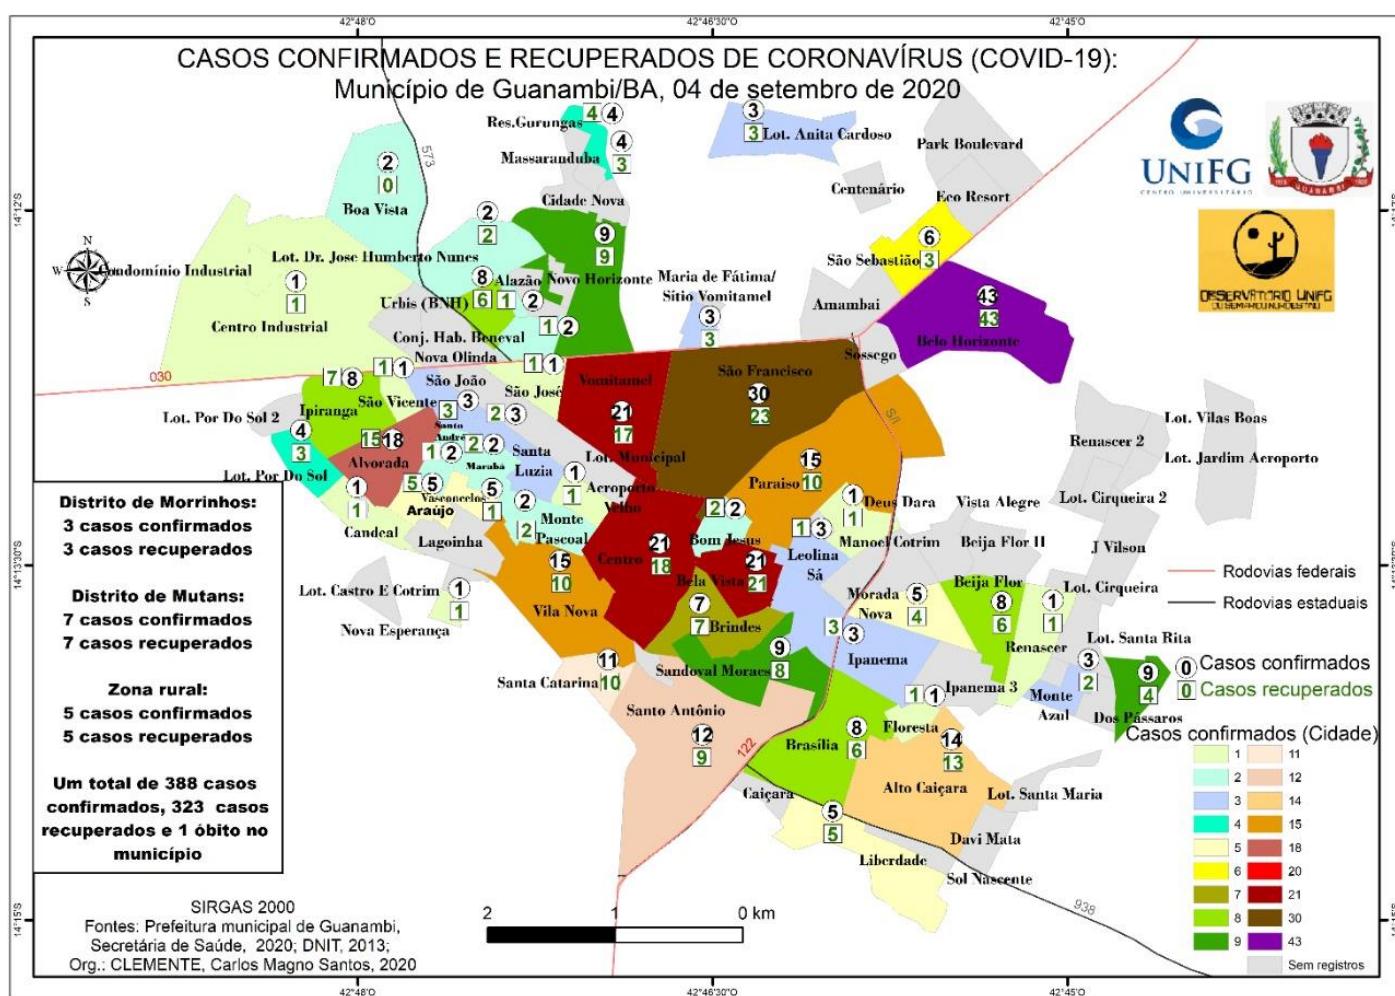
42°48'O 42°46'30"O 42°45'O

CASOS CONFIRMADOS E RECUPERADOS DE CORONAVÍRUS (COVID-19):
Município de Guanambi/BA, 04 de setembro de 2020

14°12'S

14°13'30"S

14°15'S

UNIFG
CENTRO UNIVERSITÁRIO

OBSERVATÓRIO UNIFG

Res.Gurungas 4 4
Massaranduba 4 3
3 3 Lot. Anita Cardoso
Park Boulevard
2 0 Boa Vista
573
Cidade Nova
Centenário
Eco Resort
2 2
9 9
São Sebastião 6 3
Condomínio Industrial
Lot. Dr. Jose Humberto Nunes
1 1
8 Alazão
Novo Horizonte
Maria de Fátima/ Sitio Vomitamel
Urbis (BNH) 6 1 2
Amambai
43 43 Belo Horizonte
Centro Industrial
1 2
3 3
Conj. Hab. Beneval
Nova Olinda
1 1
1 1
Sossego
030
7 8
São João
São José
Vomitamel
São Francisco
Lot. Por Do Sol 2
Ipiranga
São Vicente 3 3
2 3
21 17
30 23
Lot. Vilas Boas
4 3
15 18
Alvorada
Santo André
1 2
2 2
Santa Luzia
Marabá
Lot. Municipal
15 10
Paraiso
Renascer 2
Lot. Jardim Aeroporto
Lot. Por Do Sol
1 1
5 5
Vasconcelos
5 1
Araújo
1 1
Aeroporto Velho
2 2
1 1
Deus Dara
Vista Alegre
Lot. Cirqueira 2
Candeal
Lagoinha
2 2
Monte Pascoal
21 18
Centro
Bom Jesus
1 3
Leolina Sá
Manoel Cotrim
Beija Flor II
J Vilson
15 10
21 21
Bela Vista
Rodovias federais
Rodovias estaduais
Lot. Castro E Cotrim 1 1
Vila Nova
7 7 Brindes
Morada Nova 5 4
Beija Flor
8 6
1 1
Lot. Cirqueira
Nova Esperança
3 3
Lot. Santa Rita
9 8
Sandoval Moraes
Ipanema
Renascer
3 2
9 4
11 10
Santa Catarina
1 1 Ipanema 3
Monte Azul
Dos Pássaros
Santo Antônio
8 6
Floresta
Brasília
12 9
122
14 13
Alto Caiçara
Lot. Santa Maria
Caiçara
5 5
Davi Mata
Liberdade
Sol Nascente
938

Distrito de Morrinhos:
3 casos confirmados
3 casos recuperados

Distrito de Mutans:
7 casos confirmados
7 casos recuperados

Zona rural:
5 casos confirmados
5 casos recuperados

Um total de 388 casos confirmados, 323 casos recuperados e 1 óbito no município

0 Casos confirmados
0 Casos recuperados
Casos confirmados (Cidade)
| 1 | 11 |
| 2 | 12 |
| 3 | 14 |
| 4 | 15 |
| 5 | 18 |
| 6 | 20 |
| 7 | 21 |
| 8 | 30 |
| 9 | 43 |
| | Sem registros |

2 1 0 km

SIRGAS 2000
Fontes: Prefeitura municipal de Guanambi, Secretária de Saúde, 2020; DNIT, 2013;
Org.: CLEMENTE, Carlos Magno Santos, 2020

42°48'O 42°46'30"O 42°45'O